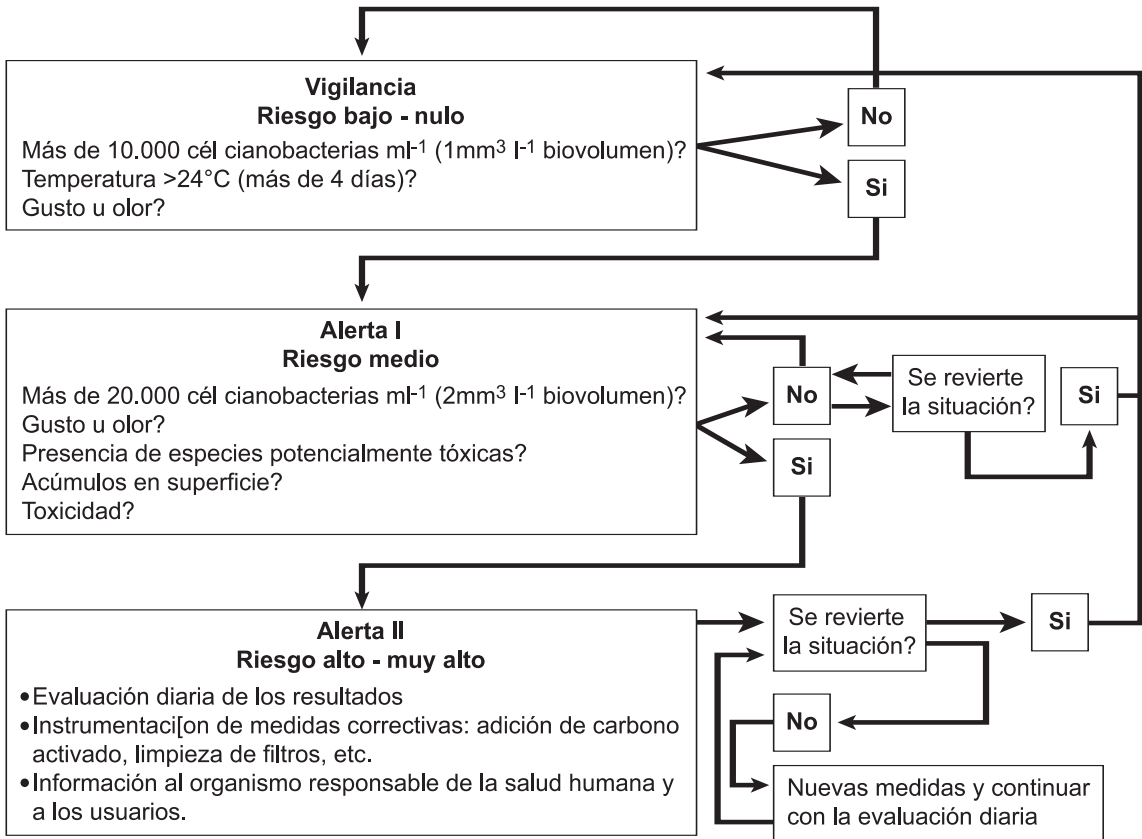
Vigilancia
Riesgo bajo - nulo

Más de 10.000 cél cianobacterias ml$^{-1}$ (1mm$^{3}$ l$^{-1}$ biovolumen)?
Temperatura >24°C (más de 4 días)?
Gusto u olor?

No

Si

Alerta I
Riesgo medio

Más de 20.000 cél cianobacterias ml$^{-1}$ (2mm$^{3}$ l$^{-1}$ biovolumen)?
Gusto u olor?
Presencia de especies potencialmente tóxicas?
Acúmulos en superficie?
Toxicidad?

No

Se revierte la situación?

Si

Si

Alerta II
Riesgo alto - muy alto

• Evaluación diaria de los resultados
• Instrumentaci[on de medidas correctivas: adición de carbono activado, limpieza de filtros, etc.
• Información al organismo responsable de la salud humana y a los usuarios.

Se revierte la situación?

Si

No

Nuevas medidas y continuar con la evaluación diaria